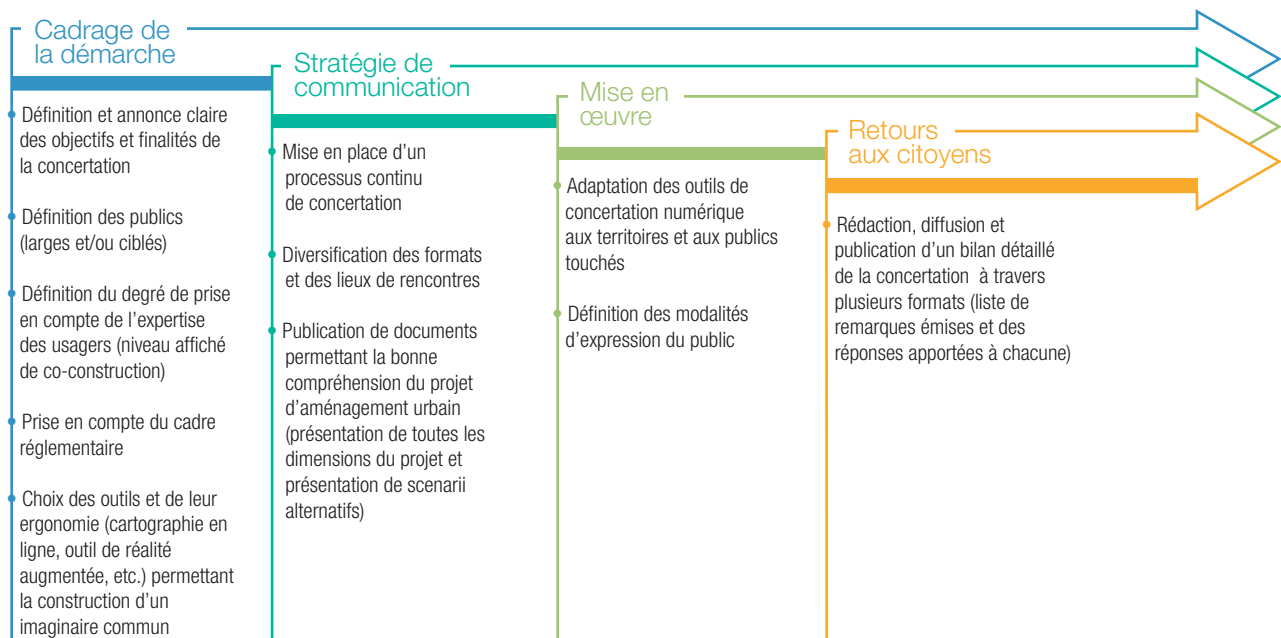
Cadrage de la démarche

Définition et annonce claire des objectifs et finalités de la concertation

Définition des publics (larges et/ou ciblés)

Définition du degré de prise en compte de l'expertise des usagers (niveau affiché de co-construction)

Prise en compte du cadre réglementaire

Choix des outils et de leur ergonomie (cartographie en ligne, outil de réalité augmentée, etc.) permettant la construction d'un imaginaire commun

Stratégie de communication

Mise en place d'un processus continu de concertation

Diversification des formats et des lieux de rencontres

Publication de documents permettant la bonne compréhension du projet d'aménagement urbain (présentation de toutes les dimensions du projet et présentation de scenarii alternatifs)

Mise en œuvre

Adaptation des outils de concertation numérique aux territoires et aux publics touchés

Définition des modalités d'expression du public

Retours aux citoyens

Rédaction, diffusion et publication d'un bilan détaillé de la concertation à travers plusieurs formats (liste de remarques émises et des réponses apportées à chacune)